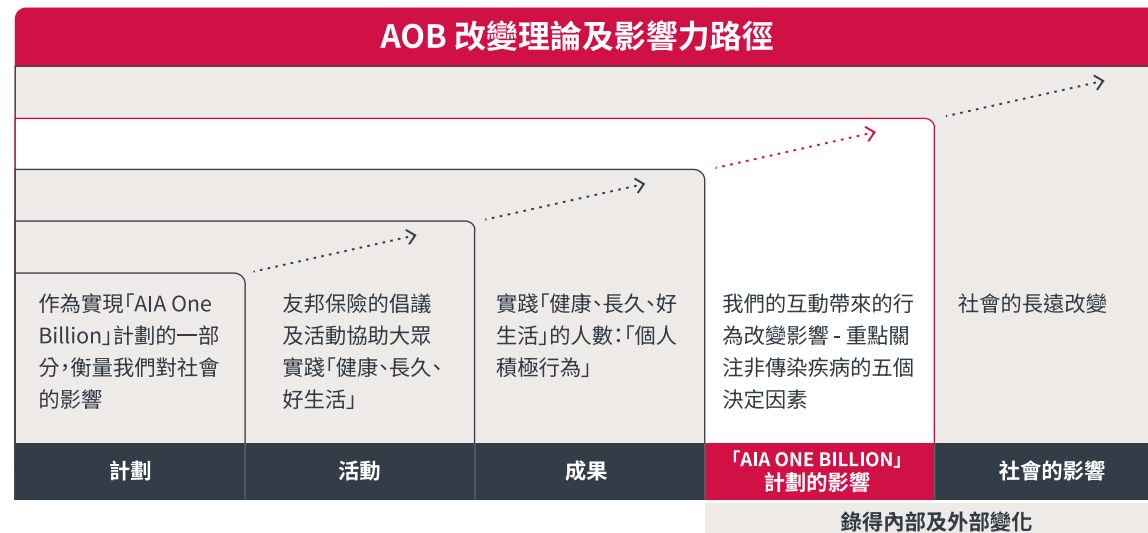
AOB 改變理論及影響力路徑

作為實現「AIA One Billion」計劃的一部分，衡量我們對社會的影響

友邦保險的倡議及活動協助大眾實踐「健康、長久、好生活」

實踐「健康、長久、好生活」的人數：「個人積極行為」

我們的互動帶來的行為改變影響 - 重點關注非傳染疾病的五個決定因素

社會的長遠改變

| 計劃 | 活動 | 成果 | 「AIA ONE BILLION」計劃的影響 | 社會的影響 |
|---|---|---|---|---|

錄得內部及外部變化